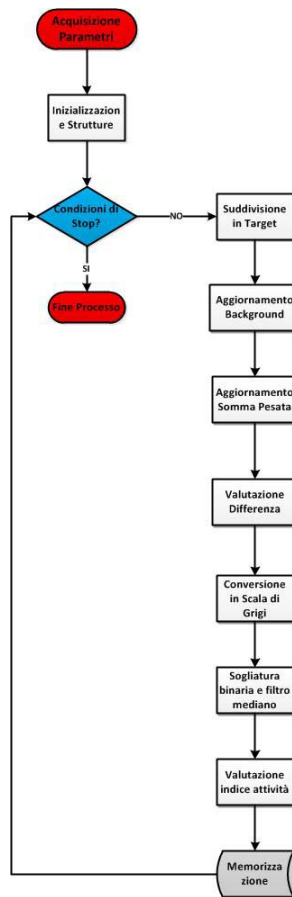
Acquisizione Parametri

Inizializzazione e Strutture

Condizioni di Stop?

NO

SI

Fine Processo

Suddivisione in Target

Aggiornamento Background

Aggiornamento Somma Pesata

Valutazione Differenza

Conversione in Scala di Grigi

Sogliatura binaria e filtro mediano

Valutazione indice attività

Memorizzazione